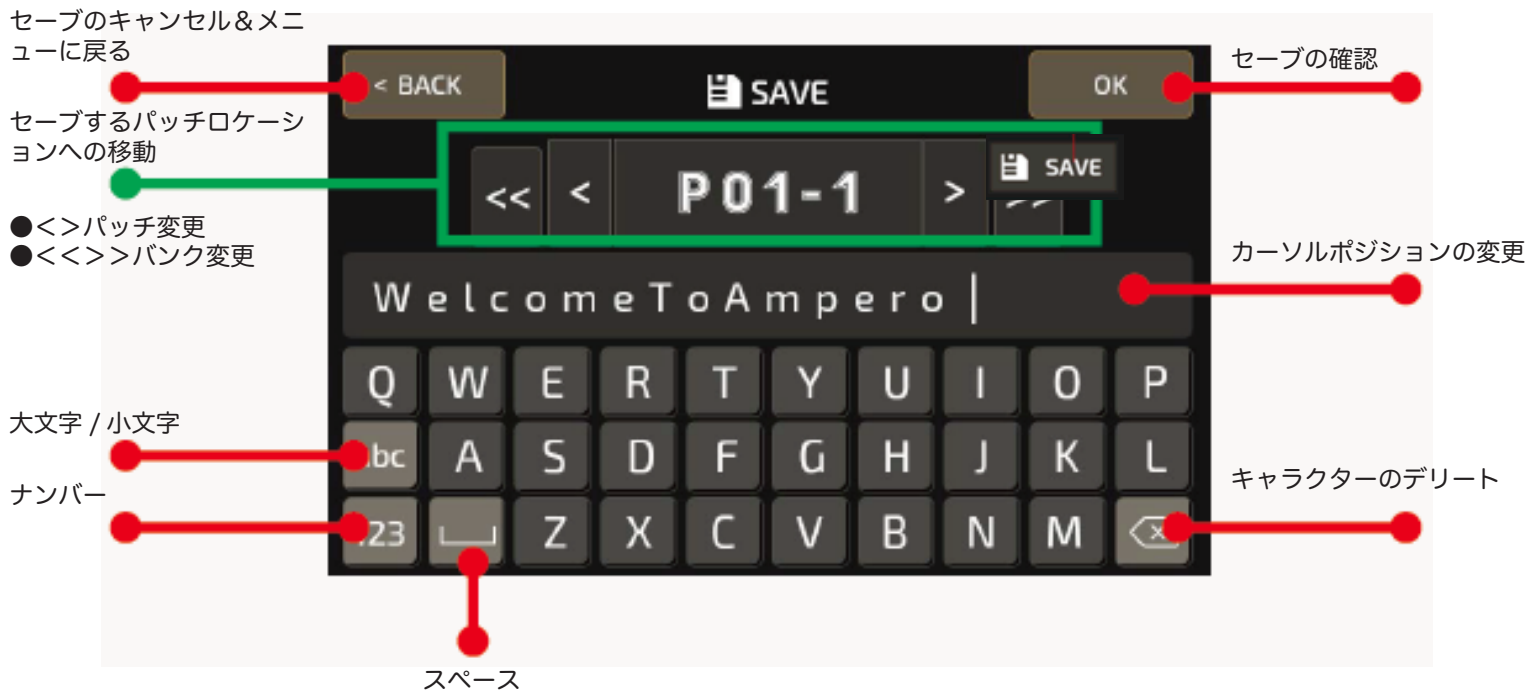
セーブのキャンセル＆メニューに戻る

< BACK

SAVE

OK

セーブの確認

セーブするパッチロケーションへの移動

●<>パッチ変更
●<<>>バンク変更

<<

<

P01-1

>

>>

SAVE

カーソルポジションの変更

WelcomeToAmpero

Q W E R T Y U I O P

大文字 / 小文字

abc A S D F G H J K L

ナンバー

キャラクターのデリート

123 Z X C V B N M

スペース